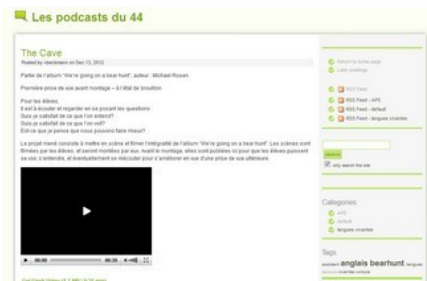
Les podcasts du 44

The Cave

Posted by vlerckmem on Dec 13, 2012

Partie de l'album "We're going on a bear hunt", auteur : Michael Rosen.

Première prise de vue avant montage – à l'état de brouillon.

Pour les élèves,
Il est à écouter et regarder en se posant les questions :
Suis-je satisfait de ce que l'on entend?
Suis-je satisfait de ce que l'on voit?
Est-ce que je pense que nous pouvons faire mieux?

Le projet mené consiste à mettre en scène et filmer l'intégralité de l'album "We're going on a bear hunt". Les scènes sont filmées par les élèves, et seront montées par eux. Avant le montage, elles sont publiées ici pour que les élèves puissent se voir, s'entendre, et éventuellement se réécouter pour s'améliorer en vue d'une prise de vue ultérieure.

00:00 00:00

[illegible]

Return to home page
Latest postings

RSS Feed
RSS Feed - AP5
RSS Feed - default
RSS Feed - langues vivantes

Search
Only search this site

Categories
AP5
default
langues vivantes

Tags
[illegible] anglais bearhunt langues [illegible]